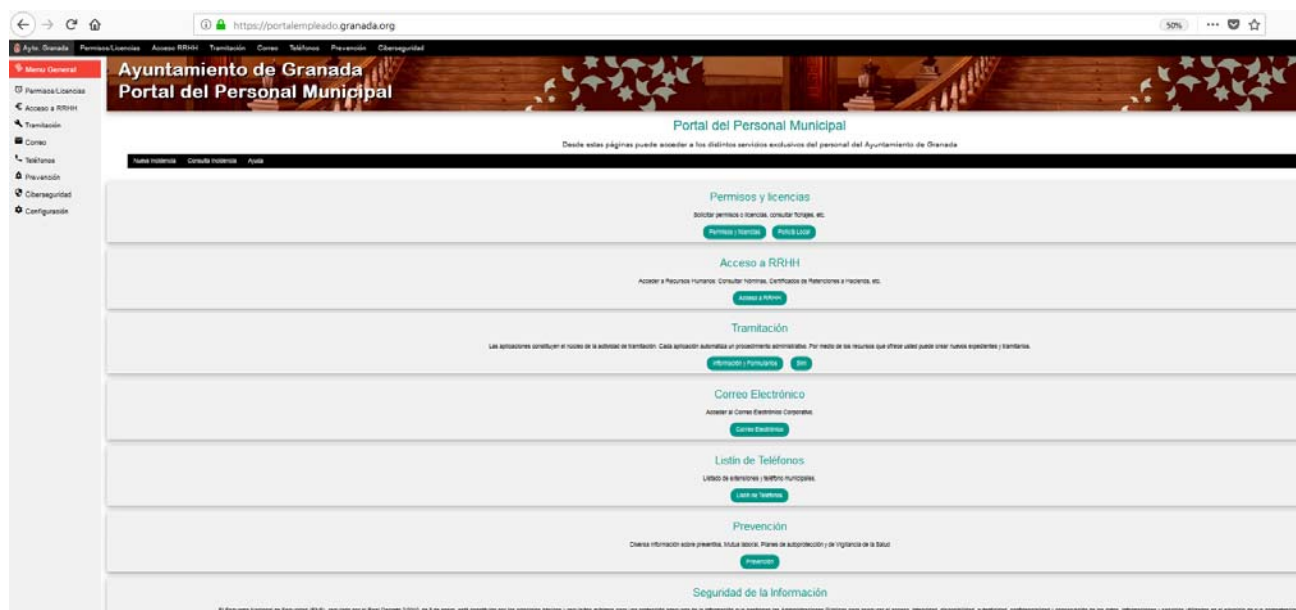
https://portalempleado.granada.org

50%

Aytm. Granada Permisos/Licencias Acceso RRHH Tramitación Correo Teléfonos Prevención Ciberseguridad

Menu General

Permisos/Licencias

Acceso a RRHH

Tramitación

Correo

Teléfonos

Prevención

Ciberseguridad

Configuración

Ayuntamiento de Granada
Portal del Personal Municipal

Portal del Personal Municipal

Desde estas páginas puede acceder a los distintos servicios exclusivos del personal del Ayuntamiento de Granada

Nueva incidencia Consulta incidencia Ayuda

Permisos y licencias

Solicitar permisos o licencias, consultar fichajes, etc.

Permisos y licencias Policía Local

Acceso a RRHH

Acceder a Recursos Humanos: Consultar Nóminas, Certificados de Retenciones a Hacienda, etc.

Acceso a RRHH

Tramitación

Las aplicaciones constituyen el núcleo de la actividad de tramitación. Cada aplicación automatiza un procedimiento administrativo. Por medio de los recursos que ofrece usted puede crear nuevos expedientes y tramitarlos.

Información y Formularios Sim

Correo Electrónico

Acceder al Correo Electrónico Corporativo.

Correo Electrónico

Listín de Teléfonos

Listado de extensiones y teléfono municipales.

Listín de Teléfonos

Prevención

Diversa información sobre preventiva, Mutua laboral, Planes de autoprotección y de Vigilancia de la Salud

Prevención

Seguridad de la Información

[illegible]